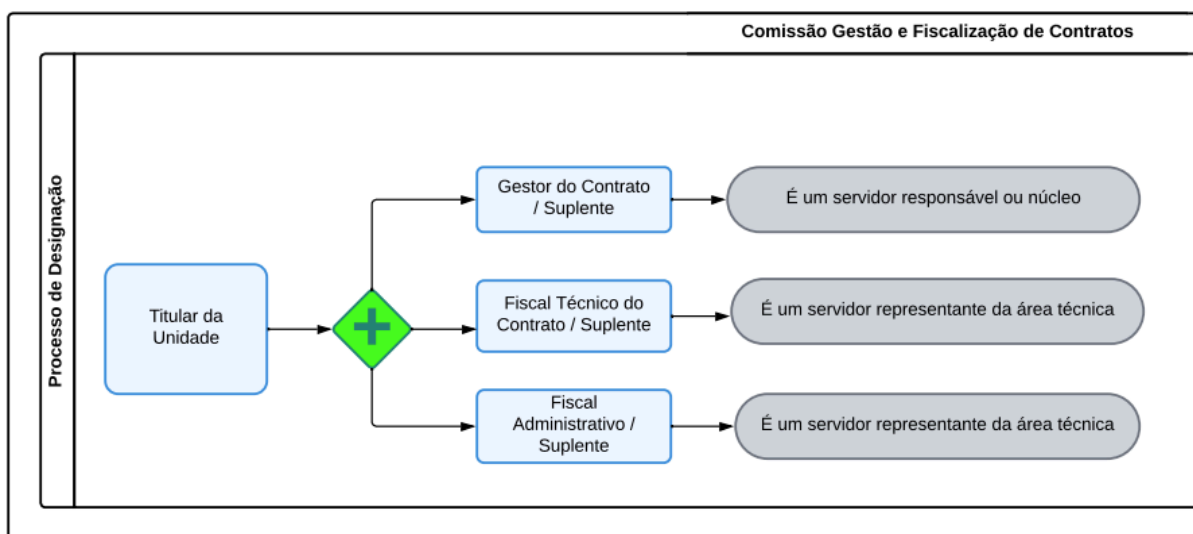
Comissão Gestão e Fiscalização de Contratos

Processo de Designação

Titular da Unidade

Gestor do Contrato / Suplente

É um servidor responsável ou núcleo

Fiscal Técnico do Contrato / Suplente

É um servidor representante da área técnica

Fiscal Administrativo / Suplente

É um servidor representante da área técnica